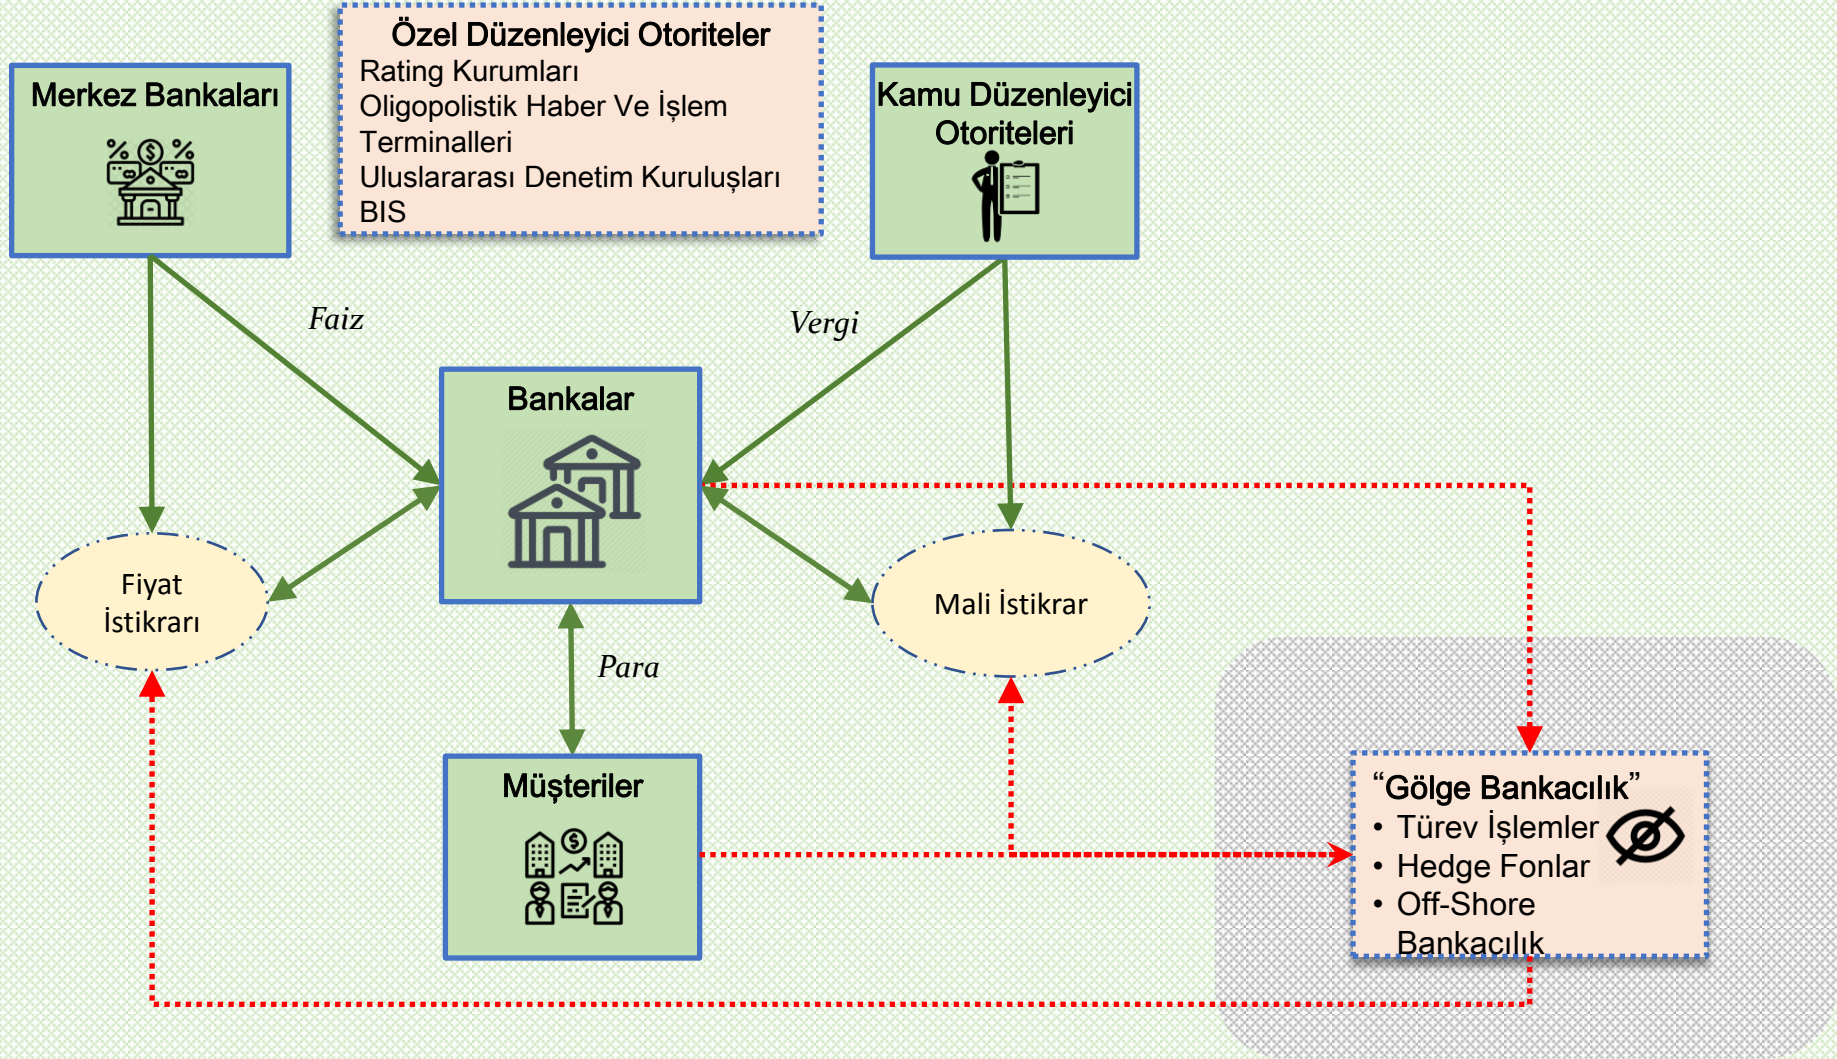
Özel Düzenleyici Otoriteler
Rating Kurumları
Oligopolistik Haber Ve İşlem Terminalleri
Uluslararası Denetim Kuruluşları
BIS

Merkez Bankaları

Kamu Düzenleyici Otoriteleri

Faiz

Vergi

Bankalar

Fiyat İstikrarı

Mali İstikrar

Para

Müşteriler

“Gölge Bankacılık”
• Türev İşlemler
• Hedge Fonlar
• Off-Shore Bankacılık